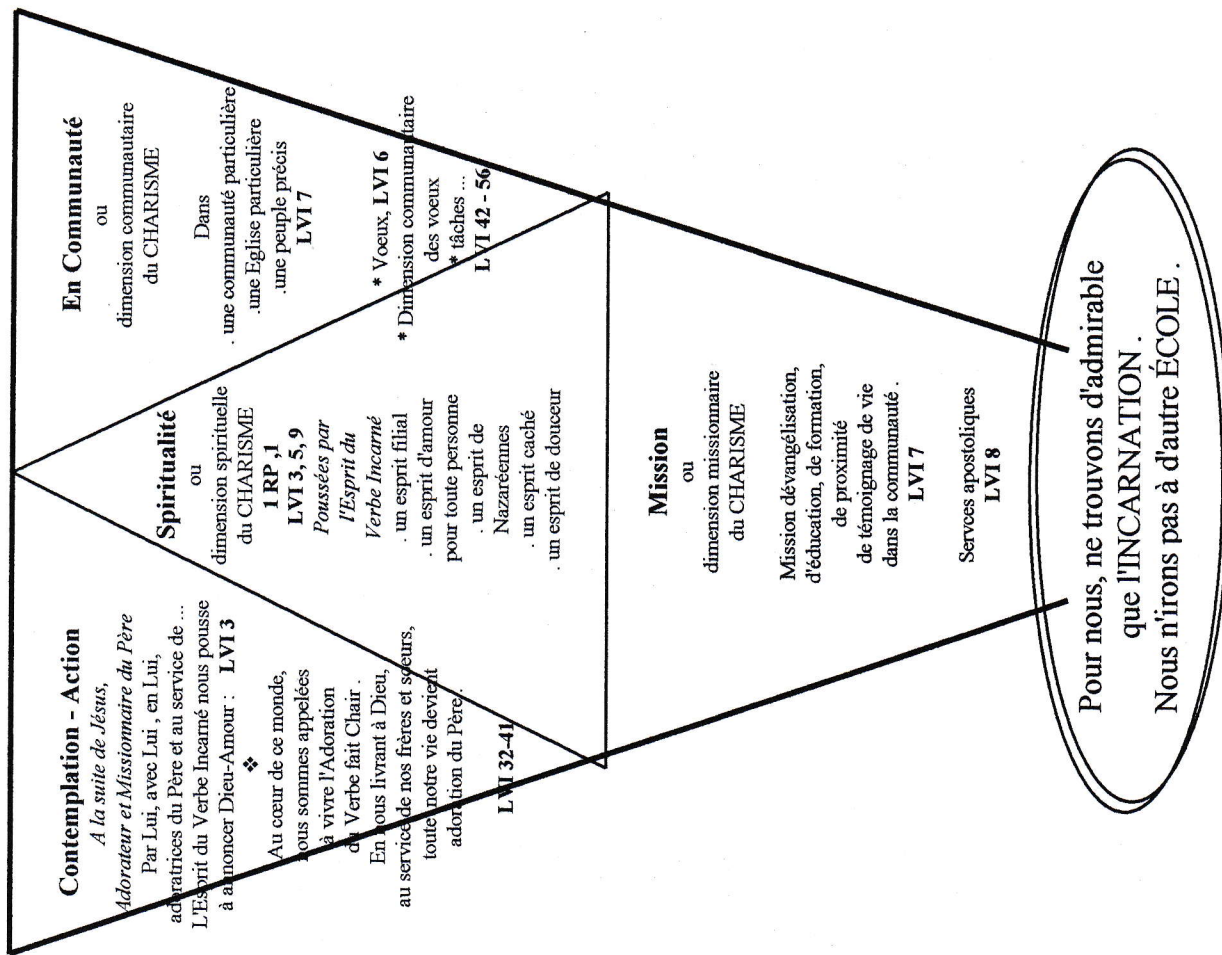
Contemplation - Action
A la suite de Jésus,
Adorateur et Missionnaire du Père
Par Lui, avec Lui, en Lui,
adoratrices du Père et au service de ...
L'Esprit du Verbe Incarné nous pousse à annoncer Dieu-Amour : LVI 3
❖
Au cœur de ce monde, nous sommes appelées à vivre l'Adoration du Verbe fait Chair.
En nous livrant à Dieu, au service de nos frères et sœurs, toute notre vie devient adoration du Père.
LVI 32-41

Spiritualité
ou
dimension spirituelle du CHARISME
1 RP, 1
LVI 3, 5, 9
Poussées par l'Esprit du Verbe Incarné
. un esprit filial
. un esprit d'amour pour toute personne
. un esprit de Nazaréennes
. un esprit caché
. un esprit de douceur

En Communauté
ou
dimension communautaire du CHARISME
Dans
. une communauté particulière
.une Eglise particulière
.une peuple précis
LVI 7
* Voeux, LVI 6
* Dimension communautaire des voeux
* tâches ...
LVI 42 - 56

Mission
ou
dimension missionnaire du CHARISME
Mission dévangélisation, d'éducation, de formation, de proximité de témoignage de vie dans la communauté.
LVI 7
Servces apostoliques
LVI 8

Pour nous, ne trouvons d'admirable que l'INCARNATION.
Nous n'irons pas à d'autre ÉCOLE.